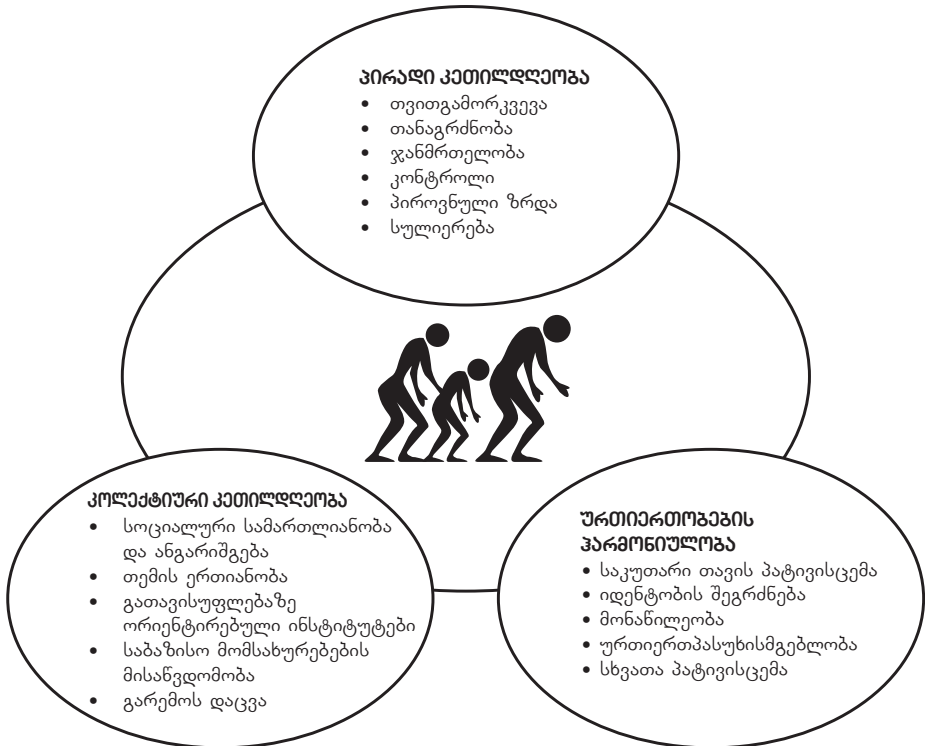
ᲞᲘᲠᲐᲓᲘ ᲙᲔᲗᲘᲚᲓᲦᲔᲝᲑᲐ

- თვითგამორკვევა
- თანაგრძნობა
- ჯანმრთელობა
- კონტროლი
- პიროვნული ზრდა
- სულიერება

ᲙᲝᲚᲔᲥᲢᲘᲣᲠᲘ ᲙᲔᲗᲘᲚᲓᲦᲔᲝᲑᲐ

- სოციალური სამართლიანობა და ანგარიშგება
- თემის ერთიანობა
- გათავისუფლებაზე ორიენტირებული ინსტიტუტები
- საბაზისო მომსახურებების მისაწვდომობა
- გარემოს დაცვა

ᲣᲠᲗᲘᲔᲠᲗᲝᲑᲔᲑᲘᲡ ᲰᲐᲠᲛᲝᲜᲘᲣᲚᲝᲑᲐ

- საკუთარი თავის პატივისცემა
- იდენტობის შეგრძნება
- მონაწილეობა
- ურთიერთპასუხისმგებლობა
- სხვათა პატივისცემა